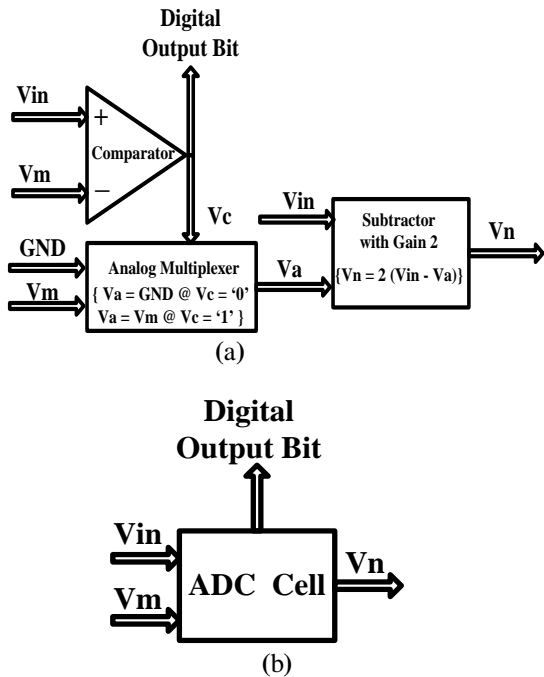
Digital
Output Bit

Vin
+
Comparator
Vm
−

Vc

Vin

Subtractor
with Gain 2
{Vn = 2 (Vin - Va)}

Vn

GND
Vm

Analog Multiplexer
{ Va = GND @ Vc = '0'
Va = Vm @ Vc = '1' }

Va

(a)

Digital
Output Bit

Vin
Vm

ADC Cell

Vn

(b)